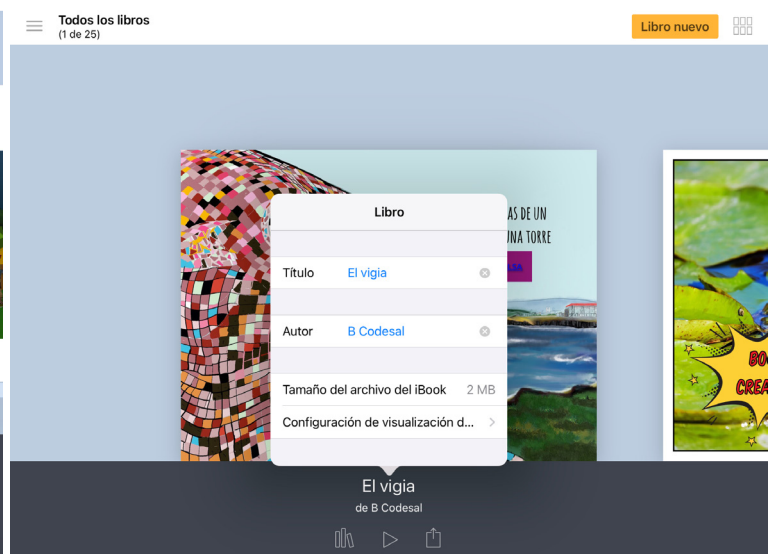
Todos los libros
(1 de 25)

Libro nuevo

AS DE UN
UNA TORRE

Libro

Título El vigia

Autor B Codesal

Tamaño del archivo del iBook 2 MB

Configuración de visualización d...

BO
CREA

El vigia
de B Codesal